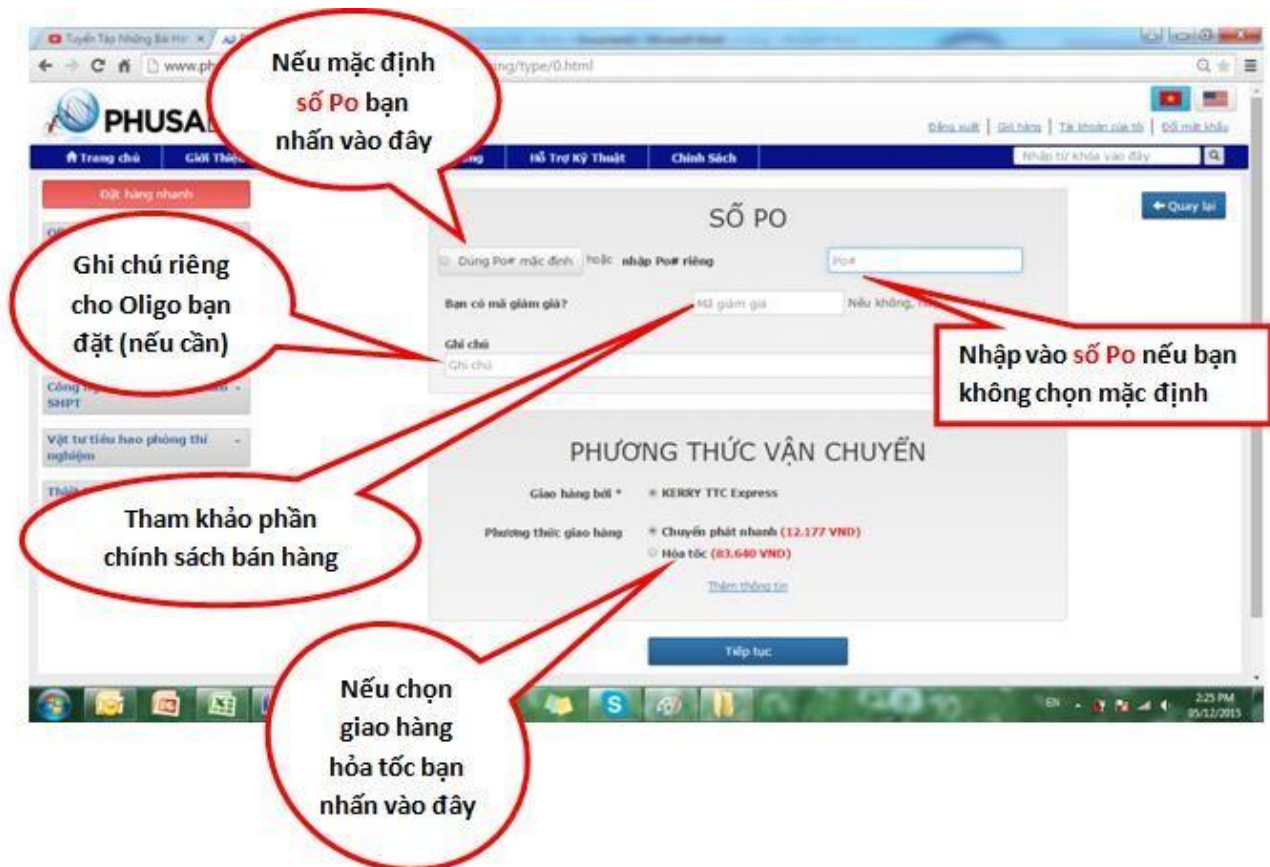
Tuyển Tập Những Bài Hư ×

www.ph ng/type/0.html

Nếu mặc định số Po bạn nhấn vào đây

PHUSA

Đăng xuất | Giỏ hàng | Tài khoản của tôi | Đổi mật khẩu

Trang chủ | Giới Thiệ | ng | Hỗ Trợ Kỹ Thuật | Chính Sách

Nhập từ khóa vào đây

Đặt hàng nhanh

Quay lại

SỐ PO

Ghi chú riêng cho Oligo bạn đặt (nếu cần)

Dùng Po# mặc định hoặc nhập Po# riêng

Po#

Bạn có mã giảm giá?

Mã giảm giá

Nếu không,

Ghi chú

Ghi chú

Nhập vào số Po nếu bạn không chọn mặc định

Công - SHPT

Vật tư tiêu hao phòng thí nghiệm

PHƯƠNG THỨC VẬN CHUYỂN

Tham khảo phần chính sách bán hàng

Giao hàng bởi * KERRY TTC Express

Phương thức giao hàng Chuyển phát nhanh (12.177 VND)

Hỏa tốc (83.640 VND)

Thêm thông tin

Tiếp tục

Nếu chọn giao hàng hỏa tốc bạn nhấn vào đây

EN 2:25 PM 05/12/2015